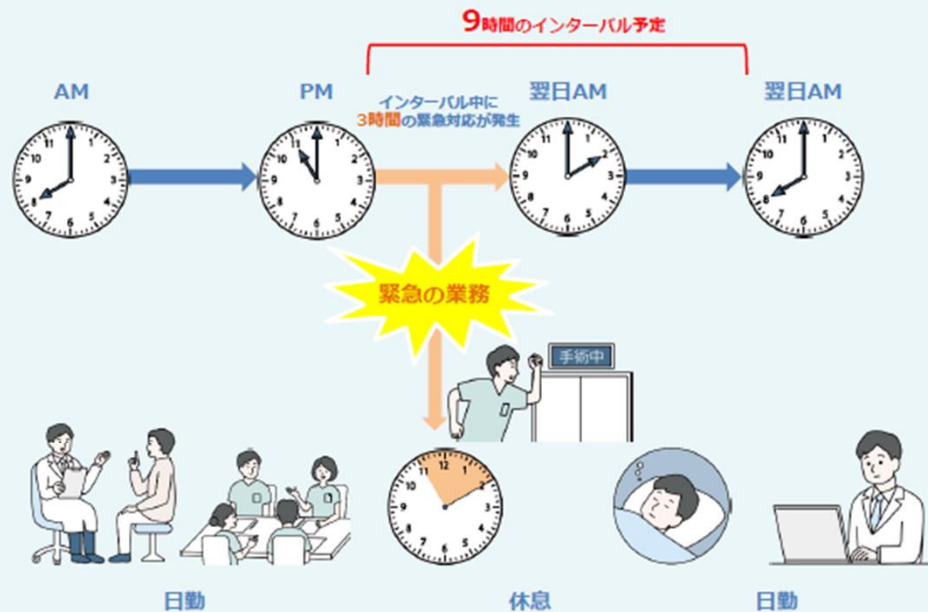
9時間のインターバル予定

AM

PM

インターバル中に
3時間の緊急対応が発生

翌日AM

翌日AM

12 1 2 3 4 5 6 7 8 9 10 11

12 1 2 3 4 5 6 7 8 9 10 11

12 1 2 3 4 5 6 7 8 9 10 11

12 1 2 3 4 5 6 7 8 9 10 11

緊急の業務

手術中

12 1 2 3 4 5 6 7 8 9 10 11

日勤

休息

日勤